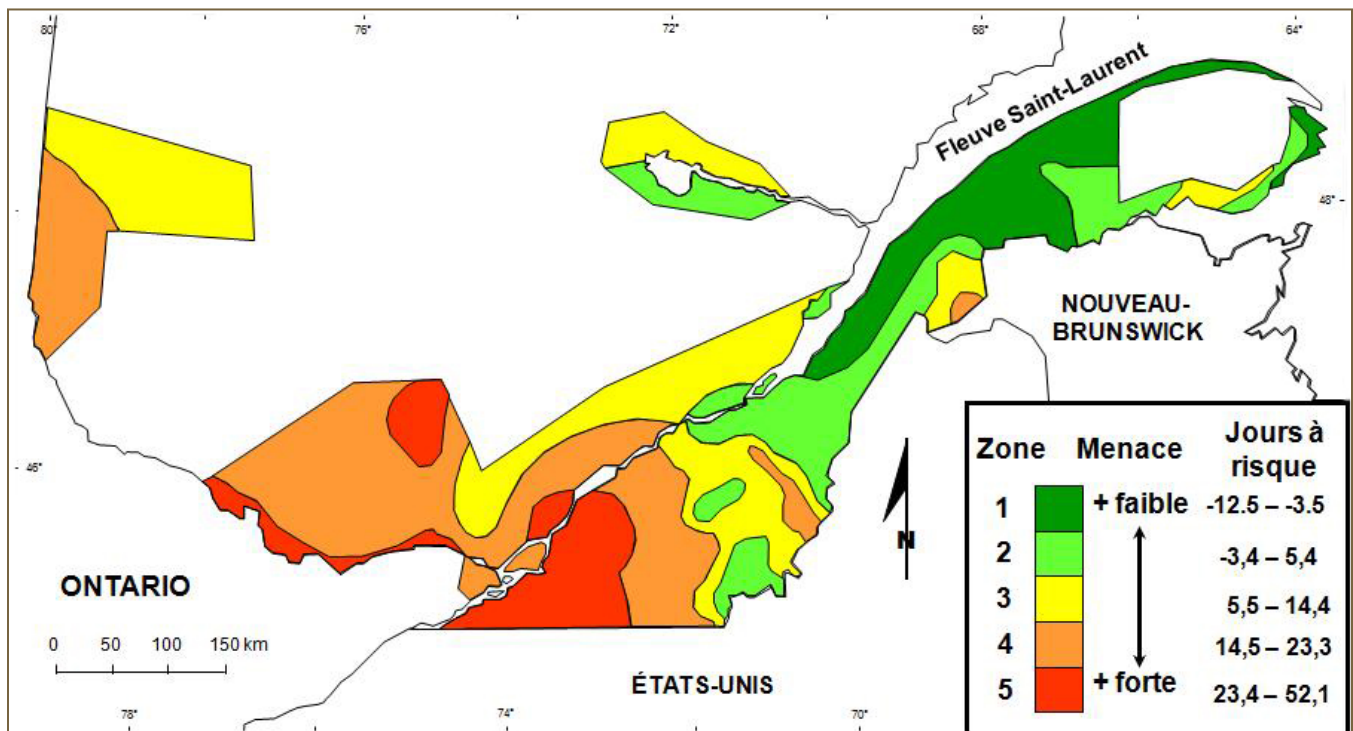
80° 76° 72° 68° 64°

Fleuve Saint-Laurent

48°

NOUVEAU-BRUNSWICK

46°

N

ONTARIO

0 50 100 150 km

ÉTATS-UNIS

78° 74° 70°

| Zone | Menace | Jours à risque |
|---|---|---|
| 1 | + faible | -12.5 – -3.5 |
| 2 | | -3,4 – 5,4 |
| 3 | | 5,5 – 14,4 |
| 4 | | 14,5 – 23,3 |
| 5 | + forte | 23,4 – 52,1 |